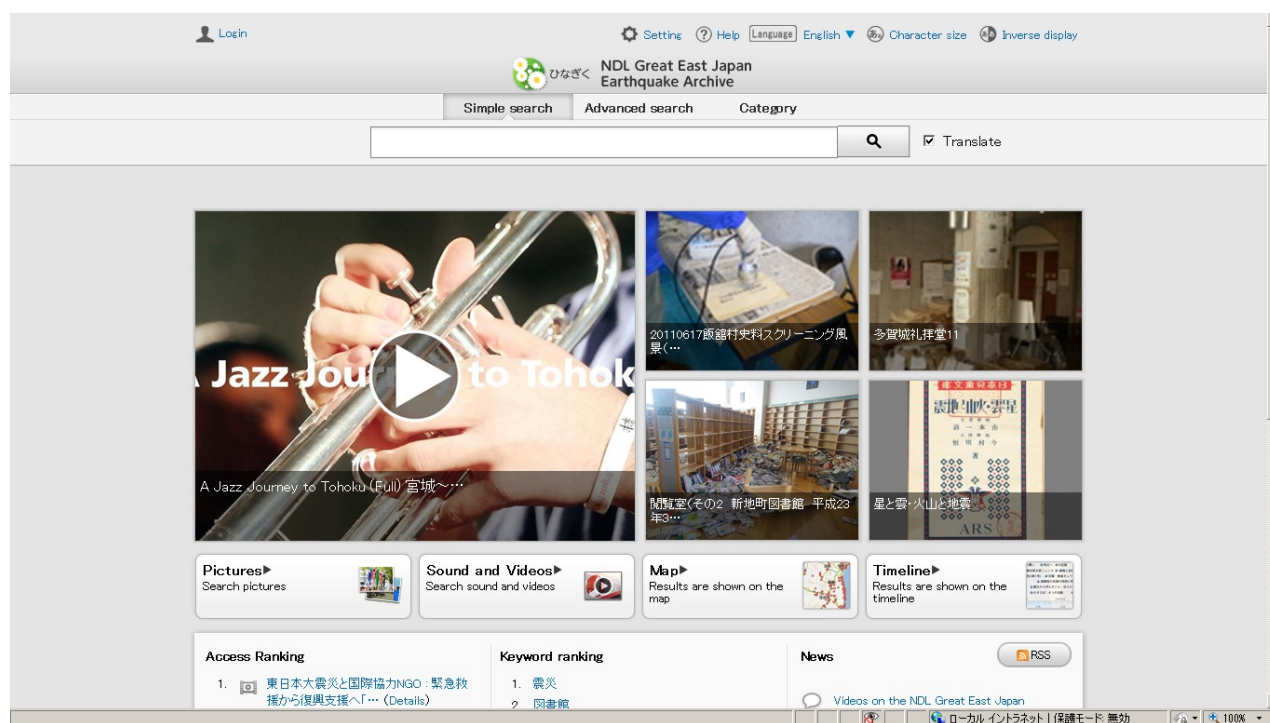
Login

Setting Help Language English ▼ Character size Inverse display

ひなぎく NDL Great East Japan Earthquake Archive

Simple search Advanced search Category

Translate

A Jazz Jou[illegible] to Tohok

A Jazz Journey to Tohoku (Full) 宮城〜…

20110617飯舘村史料スクリーニング風景(…

多賀城礼拝堂11

閲覧室(その2 新地町図書館 平成23年3…

星と雲・火山と地震

ARS

Pictures▶
Search pictures

Sound and Videos▶
Search sound and videos

Map▶
Results are shown on the map

Timeline▶
Results are shown on the timeline

Access Ranking

1. 東日本大震災と国際協力NGO：緊急救援から復興支援へ「… (Details)

Keyword ranking

1. 震災
2. 図書館

News

RSS

Videos on the NDL Great East Japan

ローカル イントラネット | 保護モード: 無効

100%